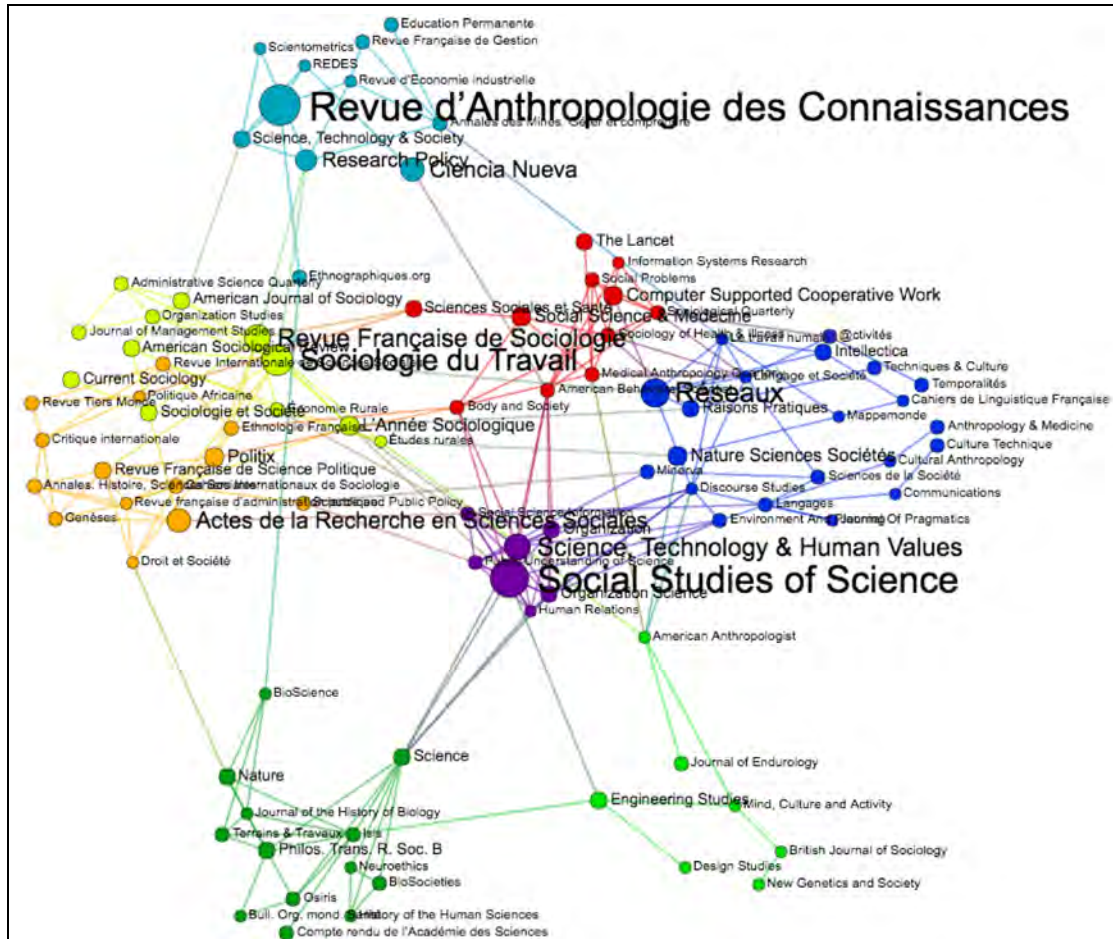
Education Permanente
Scientometrics
Revue Française de Gestion
REDES
Revue d'Économie industrielle
Revue d'Anthropologie des Connaissances
Annales des Mines. Gérer et comprendre
Science, Technology & Society
Research Policy
Ciencia Nueva
The Lancet
Information Systems Research
Social Problems
Ethnographiques.org
Administrative Science Quarterly
American Journal of Sociology
Sciences Sociales et Santé
Computer Supported Cooperative Work
Organization Studies
Social Science & Medecine
Journal of Management Studies
Revue Française de Sociologie
Quarterly
American Sociological Review
Sociology of Health & Illness
Activités
Revue Internationale
Sociologie du Travail
Le travail humain
Intellectica
Current Sociology
Medical Anthropology Quarterly
Langage et Société
Techniques & Culture
Politique Africaine
American Behavioral Scientist
Réseaux
Temporalités
Revue Tiers Monde
Économie Rurale
Cahiers de Linguistique Française
Sociologie et Société
Body and Society
Raisons Pratiques
Mappemonde
Ethnologie Française
L'Année Sociologique
Anthropology & Medicine
Critique internationale
Études rurales
Culture Technique
Nature Sciences Sociétés
Politix
Cultural Anthropology
Revue Française de Science Politique
Minerva
Sciences de la Société
Annales. Histoire, Sciences Sociales
Cahiers Internationaux de Sociologie
Discourse Studies
Communications
Revue française d'administration publique
Science and Public Policy
Langages
Genèses
Social Science Information
Environment And Planning
Journal Of Pragmatics
Actes de la Recherche en Sciences Sociales
Organization
Science, Technology & Human Values
Droit et Société
Public Understanding of Science
Social Studies of Science
Organization Science
Human Relations
American Anthropologist
BioScience
Science
Nature
Journal of Endurology
Engineering Studies
Mind, Culture and Activity
Journal of the History of Biology
Terrains & Travaux
Isis
Philos. Trans. R. Soc. B
British Journal of Sociology
Neuroethics
Design Studies
BioSocieties
New Genetics and Society
Osiris
Bull. Org. mond Santé
History of the Human Sciences
Compte rendu de l'Académie des Sciences